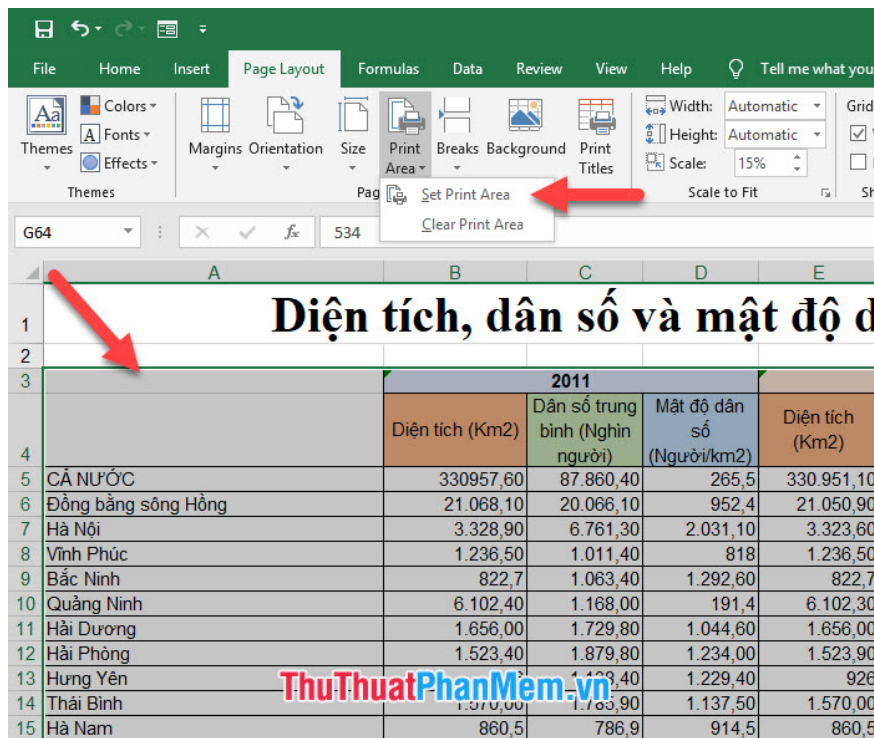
File Home Insert Page Layout Formulas Data Review View Help Tell me what you

Themes Colors Fonts Effects Margins Orientation Size Print Area Breaks Background Print Titles Width: Automatic Height: Automatic Scale: 15% Grid

Themes Pag Scale to Fit Sh

Set Print Area
Clear Print Area

G64 534

| | A | B | C | D | E |
|---|---|---|---|---|---|
| 1 | Diện tích, dân số và mật độ d | | | | |
| 2 | | | | | |
| 3 | | 2011 | | | |
| 4 | | Diện tích (Km2) | Dân số trung bình (Nghìn người) | Mật độ dân số (Người/km2) | Diện tích (Km2) |
| 5 | CẢ NƯỚC | 330957,60 | 87.860,40 | 265,5 | 330.951,10 |
| 6 | Đồng bằng sông Hồng | 21.068,10 | 20.066,10 | 952,4 | 21.050,90 |
| 7 | Hà Nội | 3.328,90 | 6.761,30 | 2.031,10 | 3.323,60 |
| 8 | Vĩnh Phúc | 1.236,50 | 1.011,40 | 818 | 1.236,50 |
| 9 | Bắc Ninh | 822,7 | 1.063,40 | 1.292,60 | 822,7 |
| 10 | Quảng Ninh | 6.102,40 | 1.168,00 | 191,4 | 6.102,30 |
| 11 | Hải Dương | 1.656,00 | 1.729,80 | 1.044,60 | 1.656,00 |
| 12 | Hải Phòng | 1.523,40 | 1.879,80 | 1.234,00 | 1.523,90 |
| 13 | Hưng Yên | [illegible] | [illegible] | 1.229,40 | 926 |
| 14 | Thái Bình | 1.570,00 | 1.785,90 | 1.137,50 | 1.570,00 |
| 15 | Hà Nam | 860,5 | 786,9 | 914,5 | 860,5 |

ThuThuatPhanMem.vn